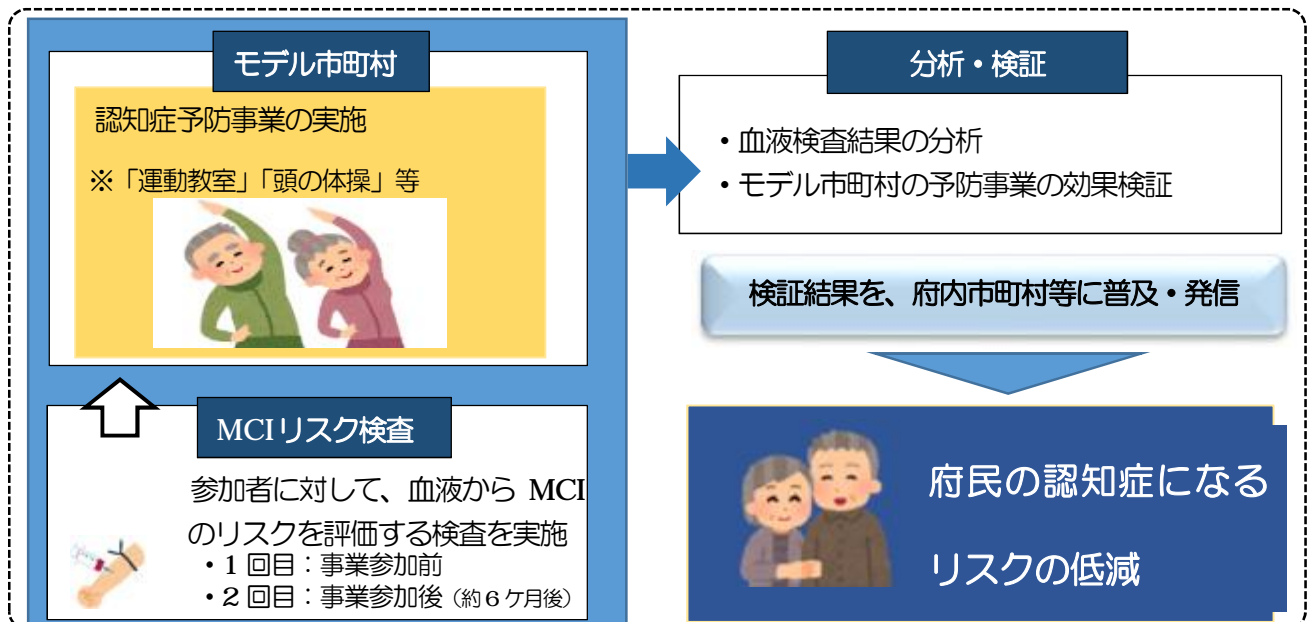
モデル市町村

認知症予防事業の実施

※「運動教室」「頭の体操」等

MCIリスク検査

参加者に対して、血液から MCI のリスクを評価する検査を実施

・1 回目：事業参加前

・2 回目：事業参加後（約6ケ月後）

分析・検証

・血液検査結果の分析

・モデル市町村の予防事業の効果検証

検証結果を、府内市町村等に普及・発信

府民の認知症になるリスクの低減